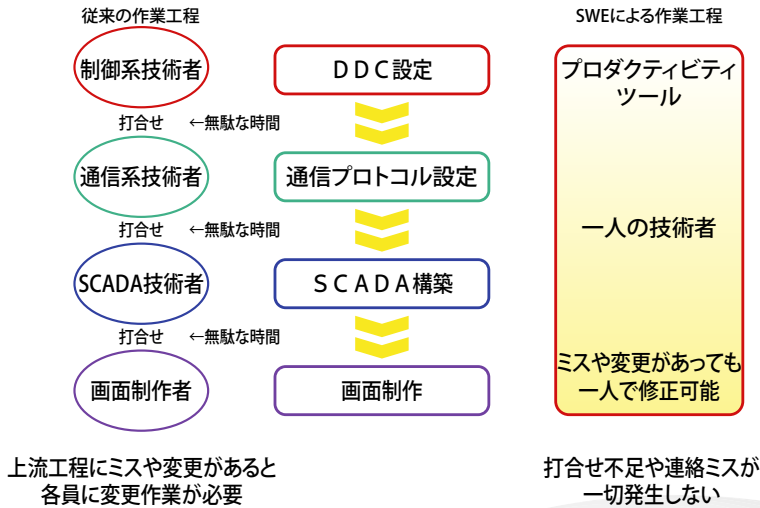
従来の作業工程

制御系技術者

ＤＤＣ設定

打合せ　←無駄な時間

通信系技術者

通信プロトコル設定

打合せ　←無駄な時間

SCADA技術者

ＳＣＡＤＡ構築

打合せ　←無駄な時間

画面制作者

画面制作

上流工程にミスや変更があると各員に変更作業が必要

SWEによる作業工程

プロダクティビティツール

一人の技術者

ミスや変更があっても一人で修正可能

打合せ不足や連絡ミスが一切発生しない